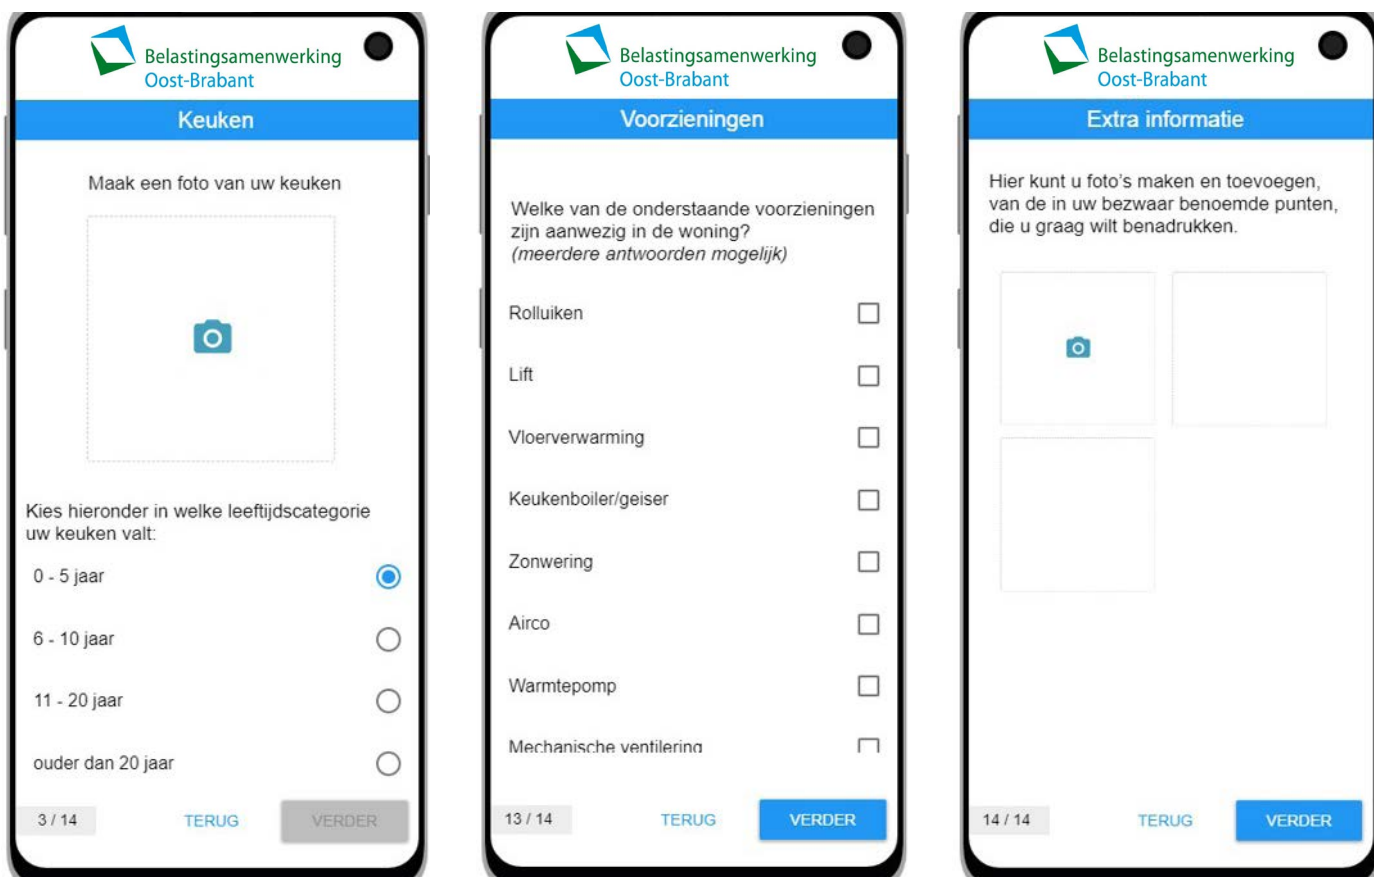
Belastingsamenwerking
Oost-Brabant

Keuken

Maak een foto van uw keuken

Kies hieronder in welke leeftijdscategorie uw keuken valt:

0 - 5 jaar

6 - 10 jaar

11 - 20 jaar

ouder dan 20 jaar

3 / 14 TERUG VERDER

Belastingsamenwerking
Oost-Brabant

Voorzieningen

Welke van de onderstaande voorzieningen zijn aanwezig in de woning?
(meerdere antwoorden mogelijk)

Rolluiken

Lift

Vloerverwarming

Keukenboiler/geiser

Zonwering

Airco

Warmtepomp

Mechanische ventilering

13 / 14 TERUG VERDER

Belastingsamenwerking
Oost-Brabant

Extra informatie

Hier kunt u foto's maken en toevoegen, van de in uw bezwaar benoemde punten, die u graag wilt benadrukken.

14 / 14 TERUG VERDER